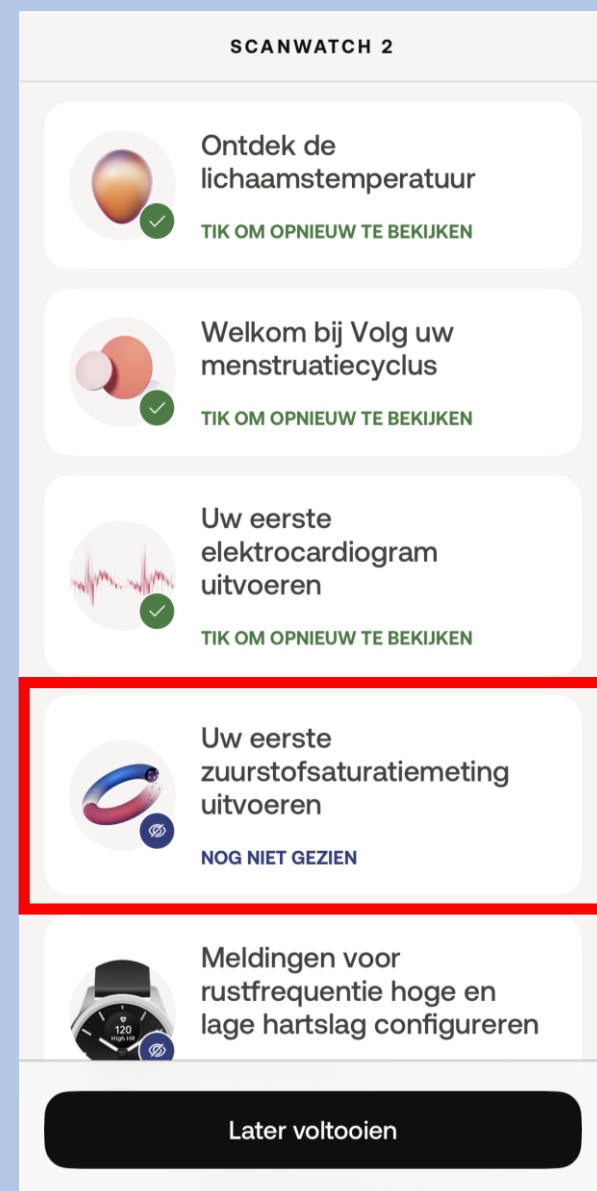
SCANWATCH 2

Ontdek de lichaamstemperatuur
TIK OM OPNIEUW TE BEKIJKEN

Welkom bij Volg uw menstruatiecyclus
TIK OM OPNIEUW TE BEKIJKEN

Uw eerste elektrocardiogram uitvoeren
TIK OM OPNIEUW TE BEKIJKEN

Uw eerste zuurstofsaturatiemeting uitvoeren
NOG NIET GEZIEN

120
High HR

Meldingen voor rustfrequentie hoge en lage hartslag configureren

Later voltooien